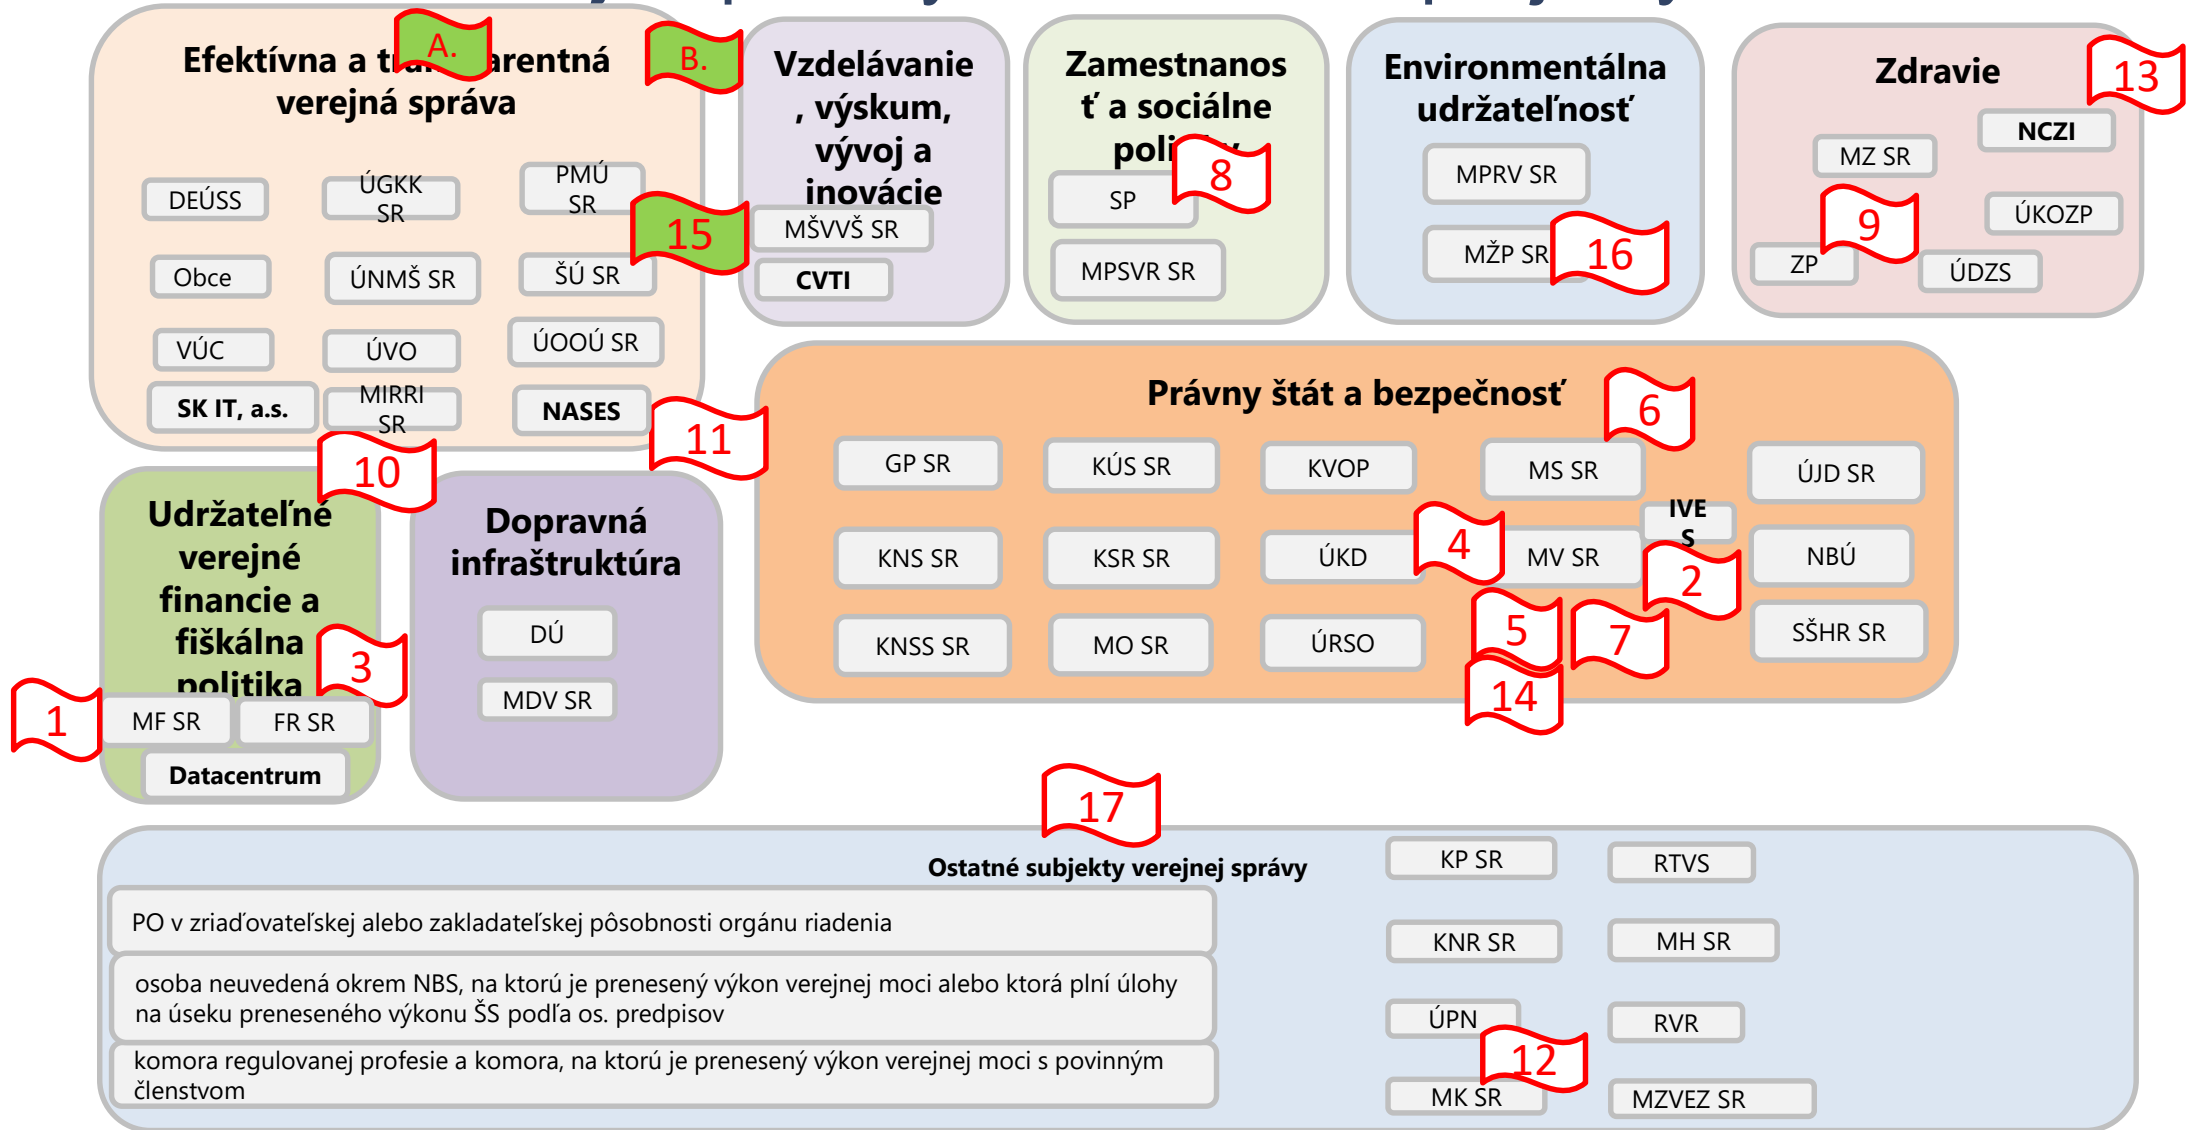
Efektívna a t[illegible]arentná verejná správa

A.

B.

DEÚSS

ÚGKK SR

PMÚ SR

15

Obce

ÚNMŠ SR

ŠÚ SR

VÚC

ÚVO

ÚOOÚ SR

SK IT, a.s.

MIRRI SR

NASES

10

11

Vzdelávanie, výskum, vývoj a inovácie

MŠVVŠ SR

CVTI

Zamestnanosť a sociálne poli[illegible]

8

SP

MPSVR SR

Environmentálna udržateľnosť

MPRV SR

MŽP SR

16

Zdravie

13

NCZI

MZ SR

9

ÚKOZP

ZP

ÚDZS

Udržateľné verejné financie a fiškálna politika

3

1

MF SR

FR SR

Datacentrum

Dopravná infraštruktúra

DÚ

MDV SR

Právny štát a bezpečnosť

6

GP SR

KÚS SR

KVOP

MS SR

ÚJD SR

IVES

KNS SR

KSR SR

ÚKD

4

MV SR

2

NBÚ

KNSS SR

MO SR

ÚRSO

5

7

SŠHR SR

14

17

Ostatné subjekty verejnej správy

PO v zriaďovateľskej alebo zakladateľskej pôsobnosti orgánu riadenia

osoba neuvedená okrem NBS, na ktorú je prenesený výkon verejnej moci alebo ktorá plní úlohy na úseku preneseného výkonu ŠS podľa os. predpisov

komora regulovanej profesie a komora, na ktorú je prenesený výkon verejnej moci s povinným členstvom

KP SR

RTVS

KNR SR

MH SR

ÚPN

RVR

12

MK SR

MZVEZ SR